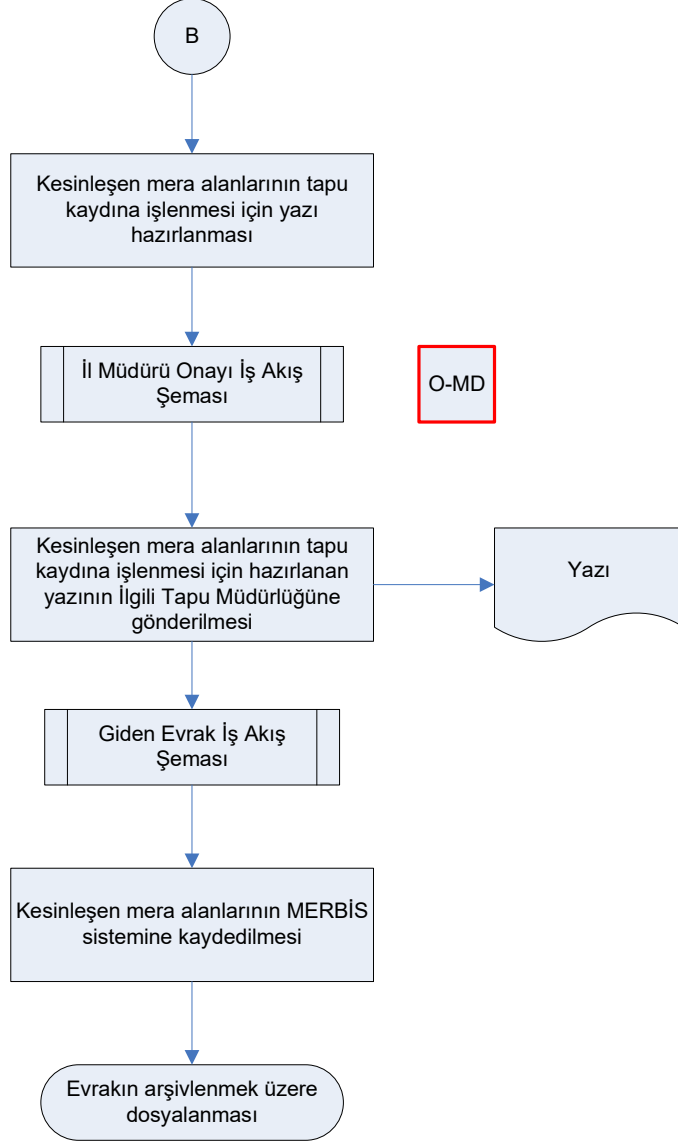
B

Kesinleşen mera alanlarının tapu kaydına işlenmesi için yazı hazırlanması

İl Müdürü Onayı İş Akış Şeması

O-MD

Kesinleşen mera alanlarının tapu kaydına işlenmesi için hazırlanan yazının İlgili Tapu Müdürlüğüne gönderilmesi

Yazı

Giden Evrak İş Akış Şeması

Kesinleşen mera alanlarının MERBİS sistemine kaydedilmesi

Evrakın arşivlenmek üzere dosyalanması